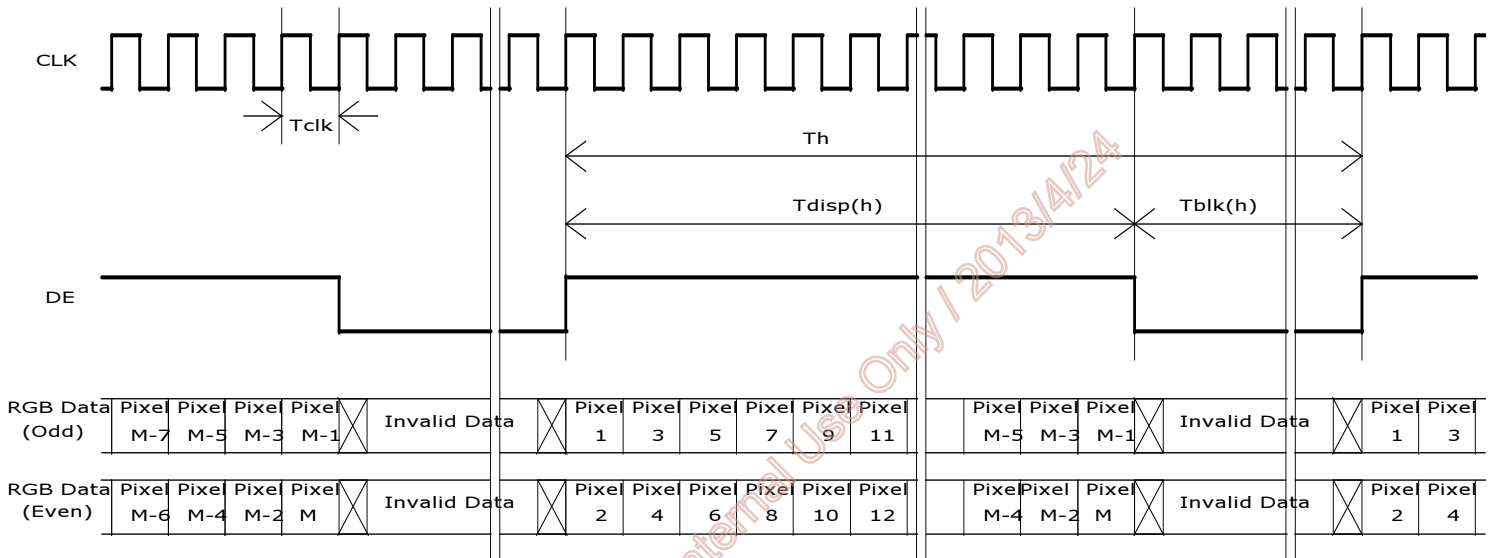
CLK

Tclk

Th

Tdisp(h)

Tblk(h)

DE

RGB Data (Odd) Pixel M-7 Pixel M-5 Pixel M-3 Pixel M-1 Invalid Data Pixel 1 Pixel 3 Pixel 5 Pixel 7 Pixel 9 Pixel 11 Pixel M-5 Pixel M-3 Pixel M-1 Invalid Data Pixel 1 Pixel 3

RGB Data (Even) Pixel M-6 Pixel M-4 Pixel M-2 Pixel M Invalid Data Pixel 2 Pixel 4 Pixel 6 Pixel 8 Pixel 10 Pixel 12 Pixel M-4 Pixel M-2 Pixel M Invalid Data Pixel 2 Pixel 4

Internal Use Only / 2013/4/24